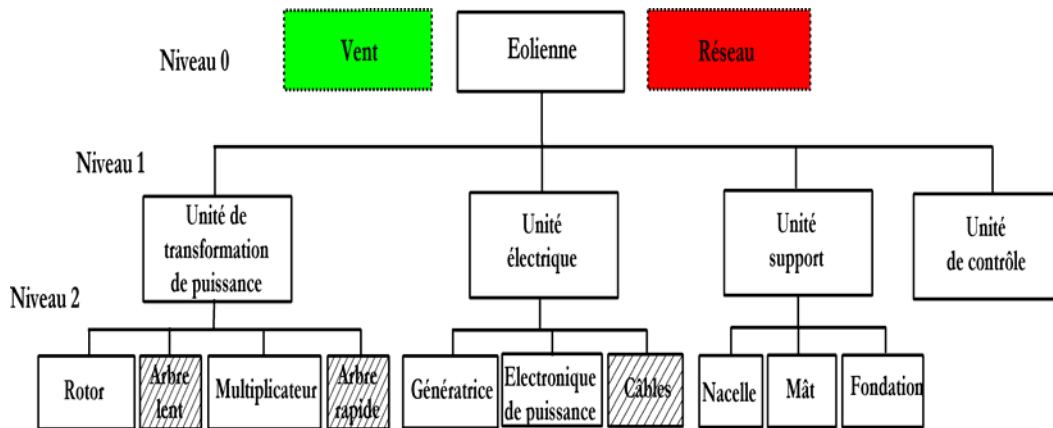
Niveau 0

Vent

Eolienne

Réseau

Niveau 1

Unité de transformation de puissance

Unité électrique

Unité support

Unité de contrôle

Niveau 2

Rotor

Arbre lent

Multiplicateur

Arbre rapide

Génératrice

Electronique de puissance

Câbles

Nacelle

Mât

Fondation